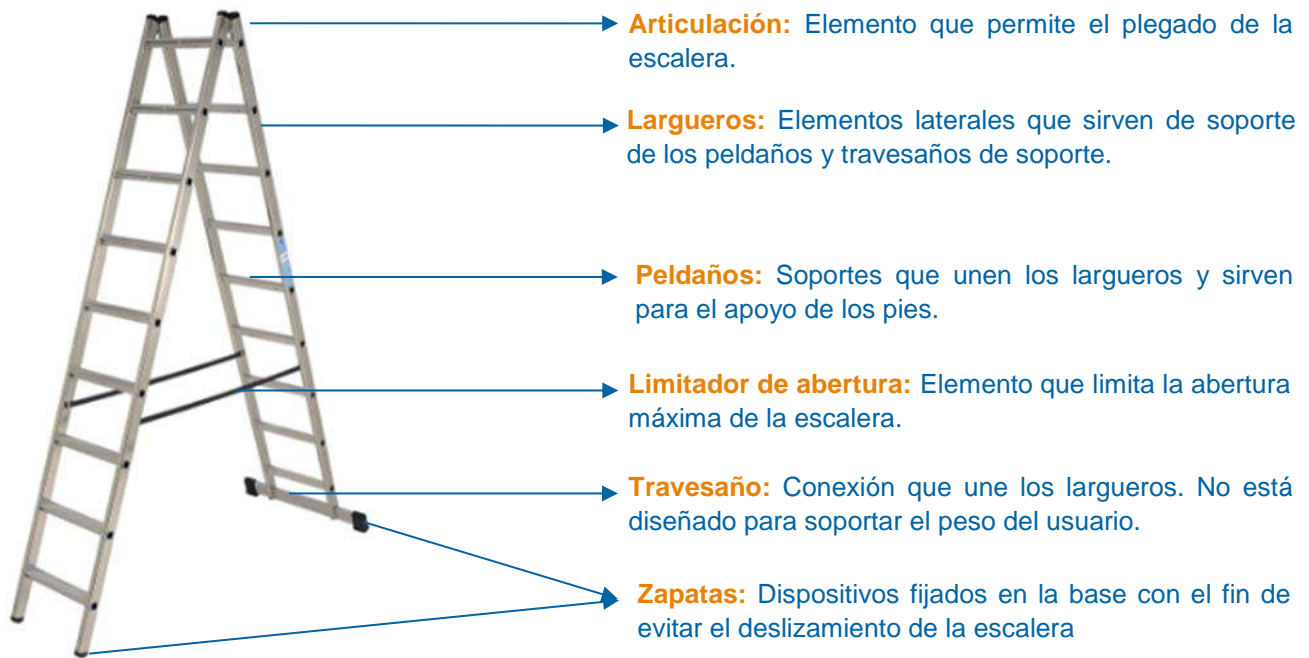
**Articulación:** Elemento que permite el plegado de la escalera.

**Largueros:** Elementos laterales que sirven de soporte de los peldaños y travesaños de soporte.

**Peldaños:** Soportes que unen los largueros y sirven para el apoyo de los pies.

**Limitador de abertura:** Elemento que limita la abertura máxima de la escalera.

**Travesaño:** Conexión que une los largueros. No está diseñado para soportar el peso del usuario.

**Zapatas:** Dispositivos fijados en la base con el fin de evitar el deslizamiento de la escalera